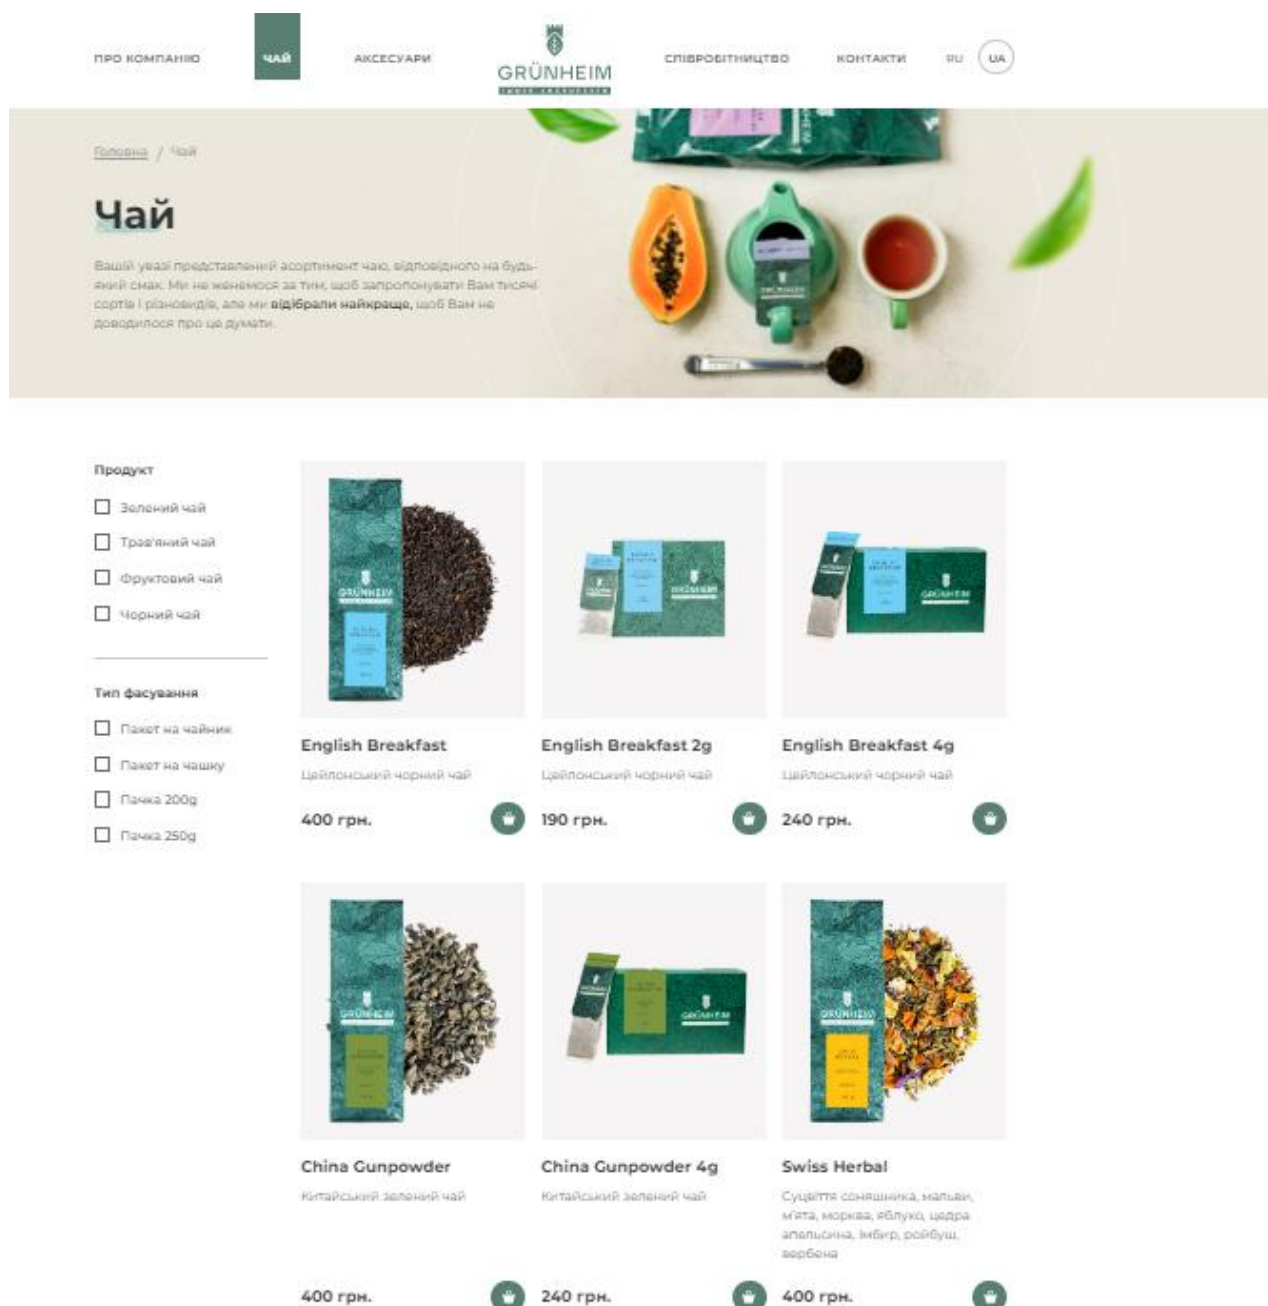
ПРО КОМПАНІЮ ЧАЙ АКСЕСУАРИ GRÜNHEIM СПІВРОБІТНИЦТВО КОНТАКТИ RU UA

Головна / Чай

Чай

Вашій увазі представлений асортимент чаю, відповідного на будь-який смак. Ми не женемося за тим, щоб запропонувати Вам тисячі сортів і різновидів, але ми відібрали найкраще, щоб Вам не доводилося про це думати.

Продукт

Зелений чай

Трав'яний чай

Фруктовий чай

Чорний чай

Тип фасування

Пакет на чайник

Пакет на чашку

Пачка 200g

Пачка 250g

English Breakfast
Цейлонський чорний чай
400 грн.

English Breakfast 2g
Цейлонський чорний чай
190 грн.

English Breakfast 4g
Цейлонський чорний чай
240 грн.

China Gunpowder
Китайський зелений чай
400 грн.

China Gunpowder 4g
Китайський зелений чай
240 грн.

Swiss Herbal
Суцвіття соняшника, мальви, м'ята, морква, яблуко, цедра апельсина, імбир, ройбуш, вербена
400 грн.